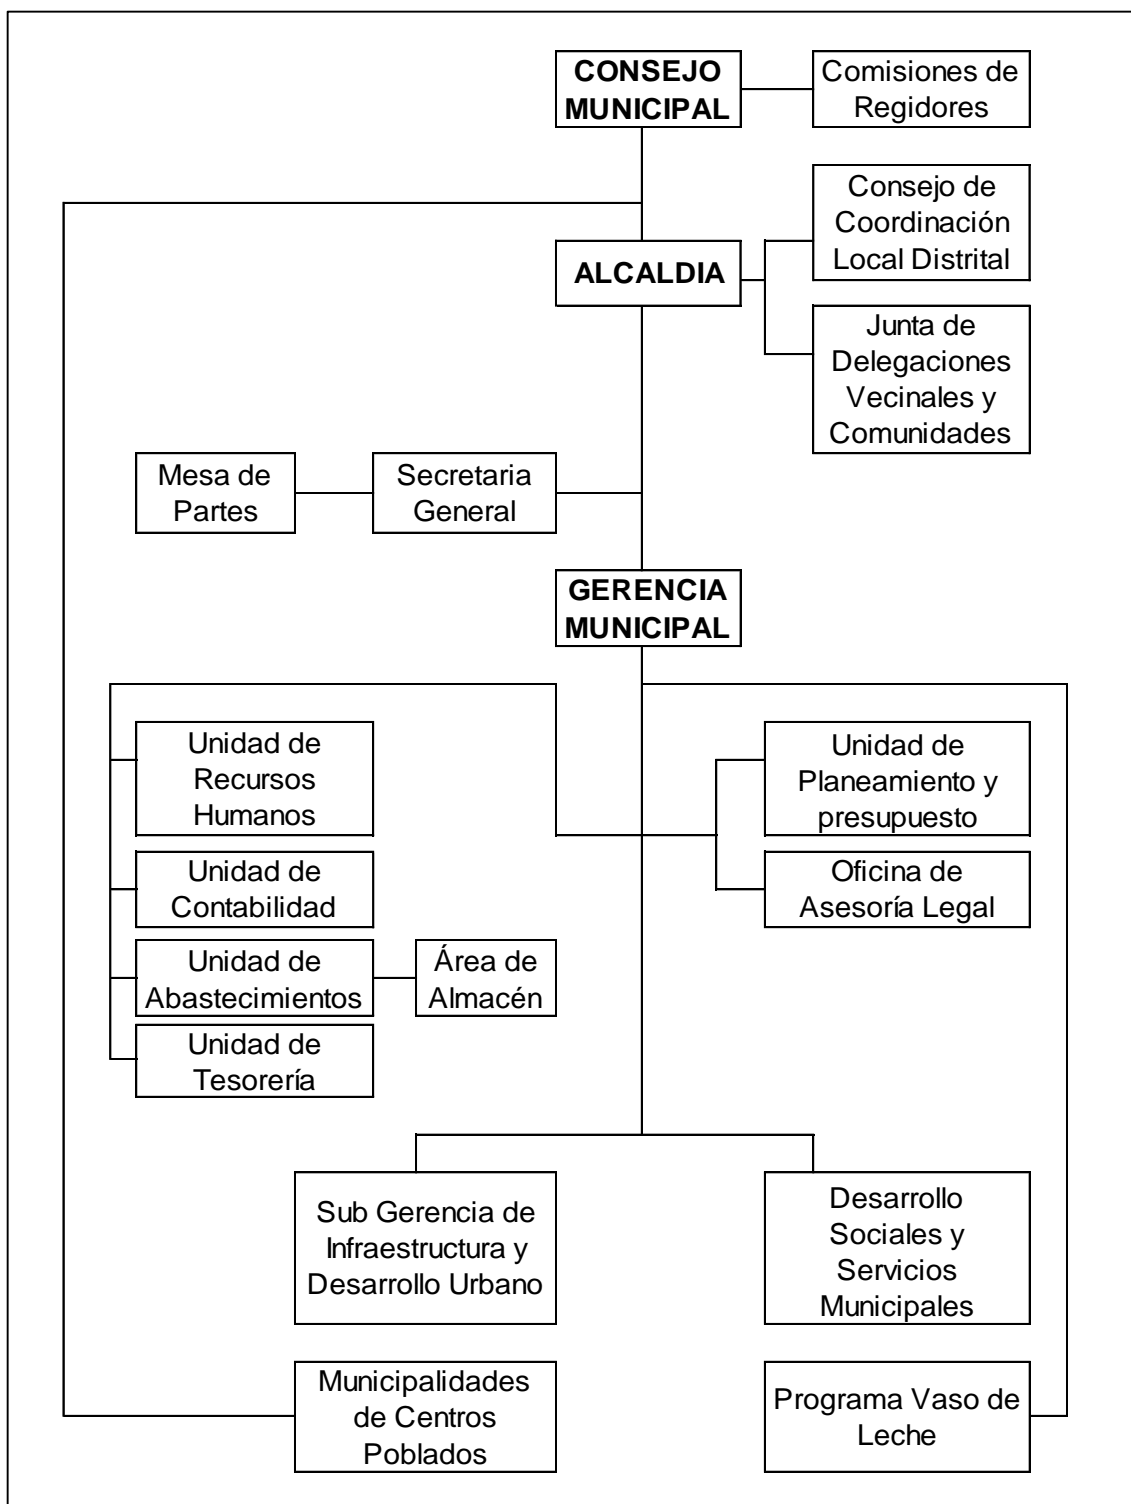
CONSEJO MUNICIPAL

Comisiones de Regidores

Consejo de Coordinación Local Distrital

ALCALDIA

Junta de Delegaciones Vecinales y Comunidades

Mesa de Partes

Secretaria General

GERENCIA MUNICIPAL

Unidad de Recursos Humanos

Unidad de Planeamiento y presupuesto

Unidad de Contabilidad

Oficina de Asesoría Legal

Unidad de Abastecimientos

Área de Almacén

Unidad de Tesorería

Sub Gerencia de Infraestructura y Desarrollo Urbano

Desarrollo Sociales y Servicios Municipales

Municipalidades de Centros Poblados

Programa Vaso de Leche